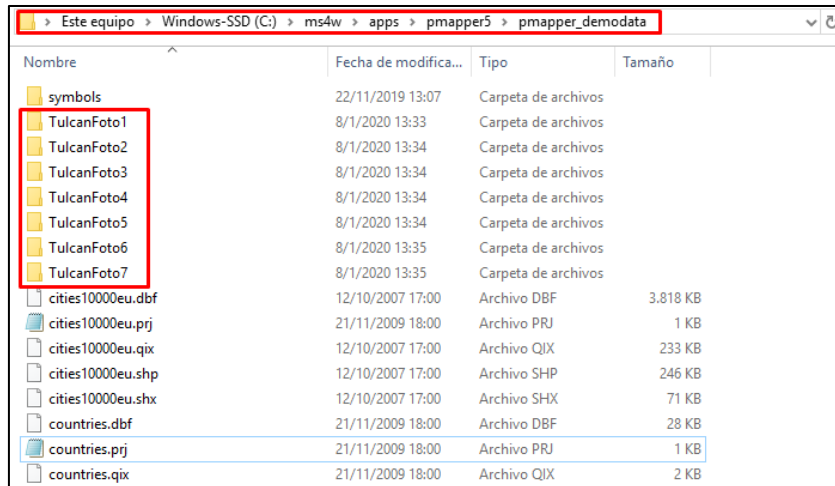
> Este equipo > Windows-SSD (C:) > ms4w > apps > pmapper5 > pmapper_demodata

| Nombre | Fecha de modifica... | Tipo | Tamaño |
|---|---|---|---|
| symbols | 22/11/2019 13:07 | Carpeta de archivos | |
| TulcanFoto1 | 8/1/2020 13:33 | Carpeta de archivos | |
| TulcanFoto2 | 8/1/2020 13:34 | Carpeta de archivos | |
| TulcanFoto3 | 8/1/2020 13:34 | Carpeta de archivos | |
| TulcanFoto4 | 8/1/2020 13:34 | Carpeta de archivos | |
| TulcanFoto5 | 8/1/2020 13:34 | Carpeta de archivos | |
| TulcanFoto6 | 8/1/2020 13:35 | Carpeta de archivos | |
| TulcanFoto7 | 8/1/2020 13:35 | Carpeta de archivos | |
| cities10000eu.dbf | 12/10/2007 17:00 | Archivo DBF | 3.818 KB |
| cities10000eu.prj | 21/11/2009 18:00 | Archivo PRJ | 1 KB |
| cities10000eu.qix | 12/10/2007 17:00 | Archivo QIX | 233 KB |
| cities10000eu.shp | 12/10/2007 17:00 | Archivo SHP | 246 KB |
| cities10000eu.shx | 12/10/2007 17:00 | Archivo SHX | 71 KB |
| countries.dbf | 21/11/2009 18:00 | Archivo DBF | 28 KB |
| countries.prj | 21/11/2009 18:00 | Archivo PRJ | 1 KB |
| countries.qix | 21/11/2009 18:00 | Archivo QIX | 2 KB |